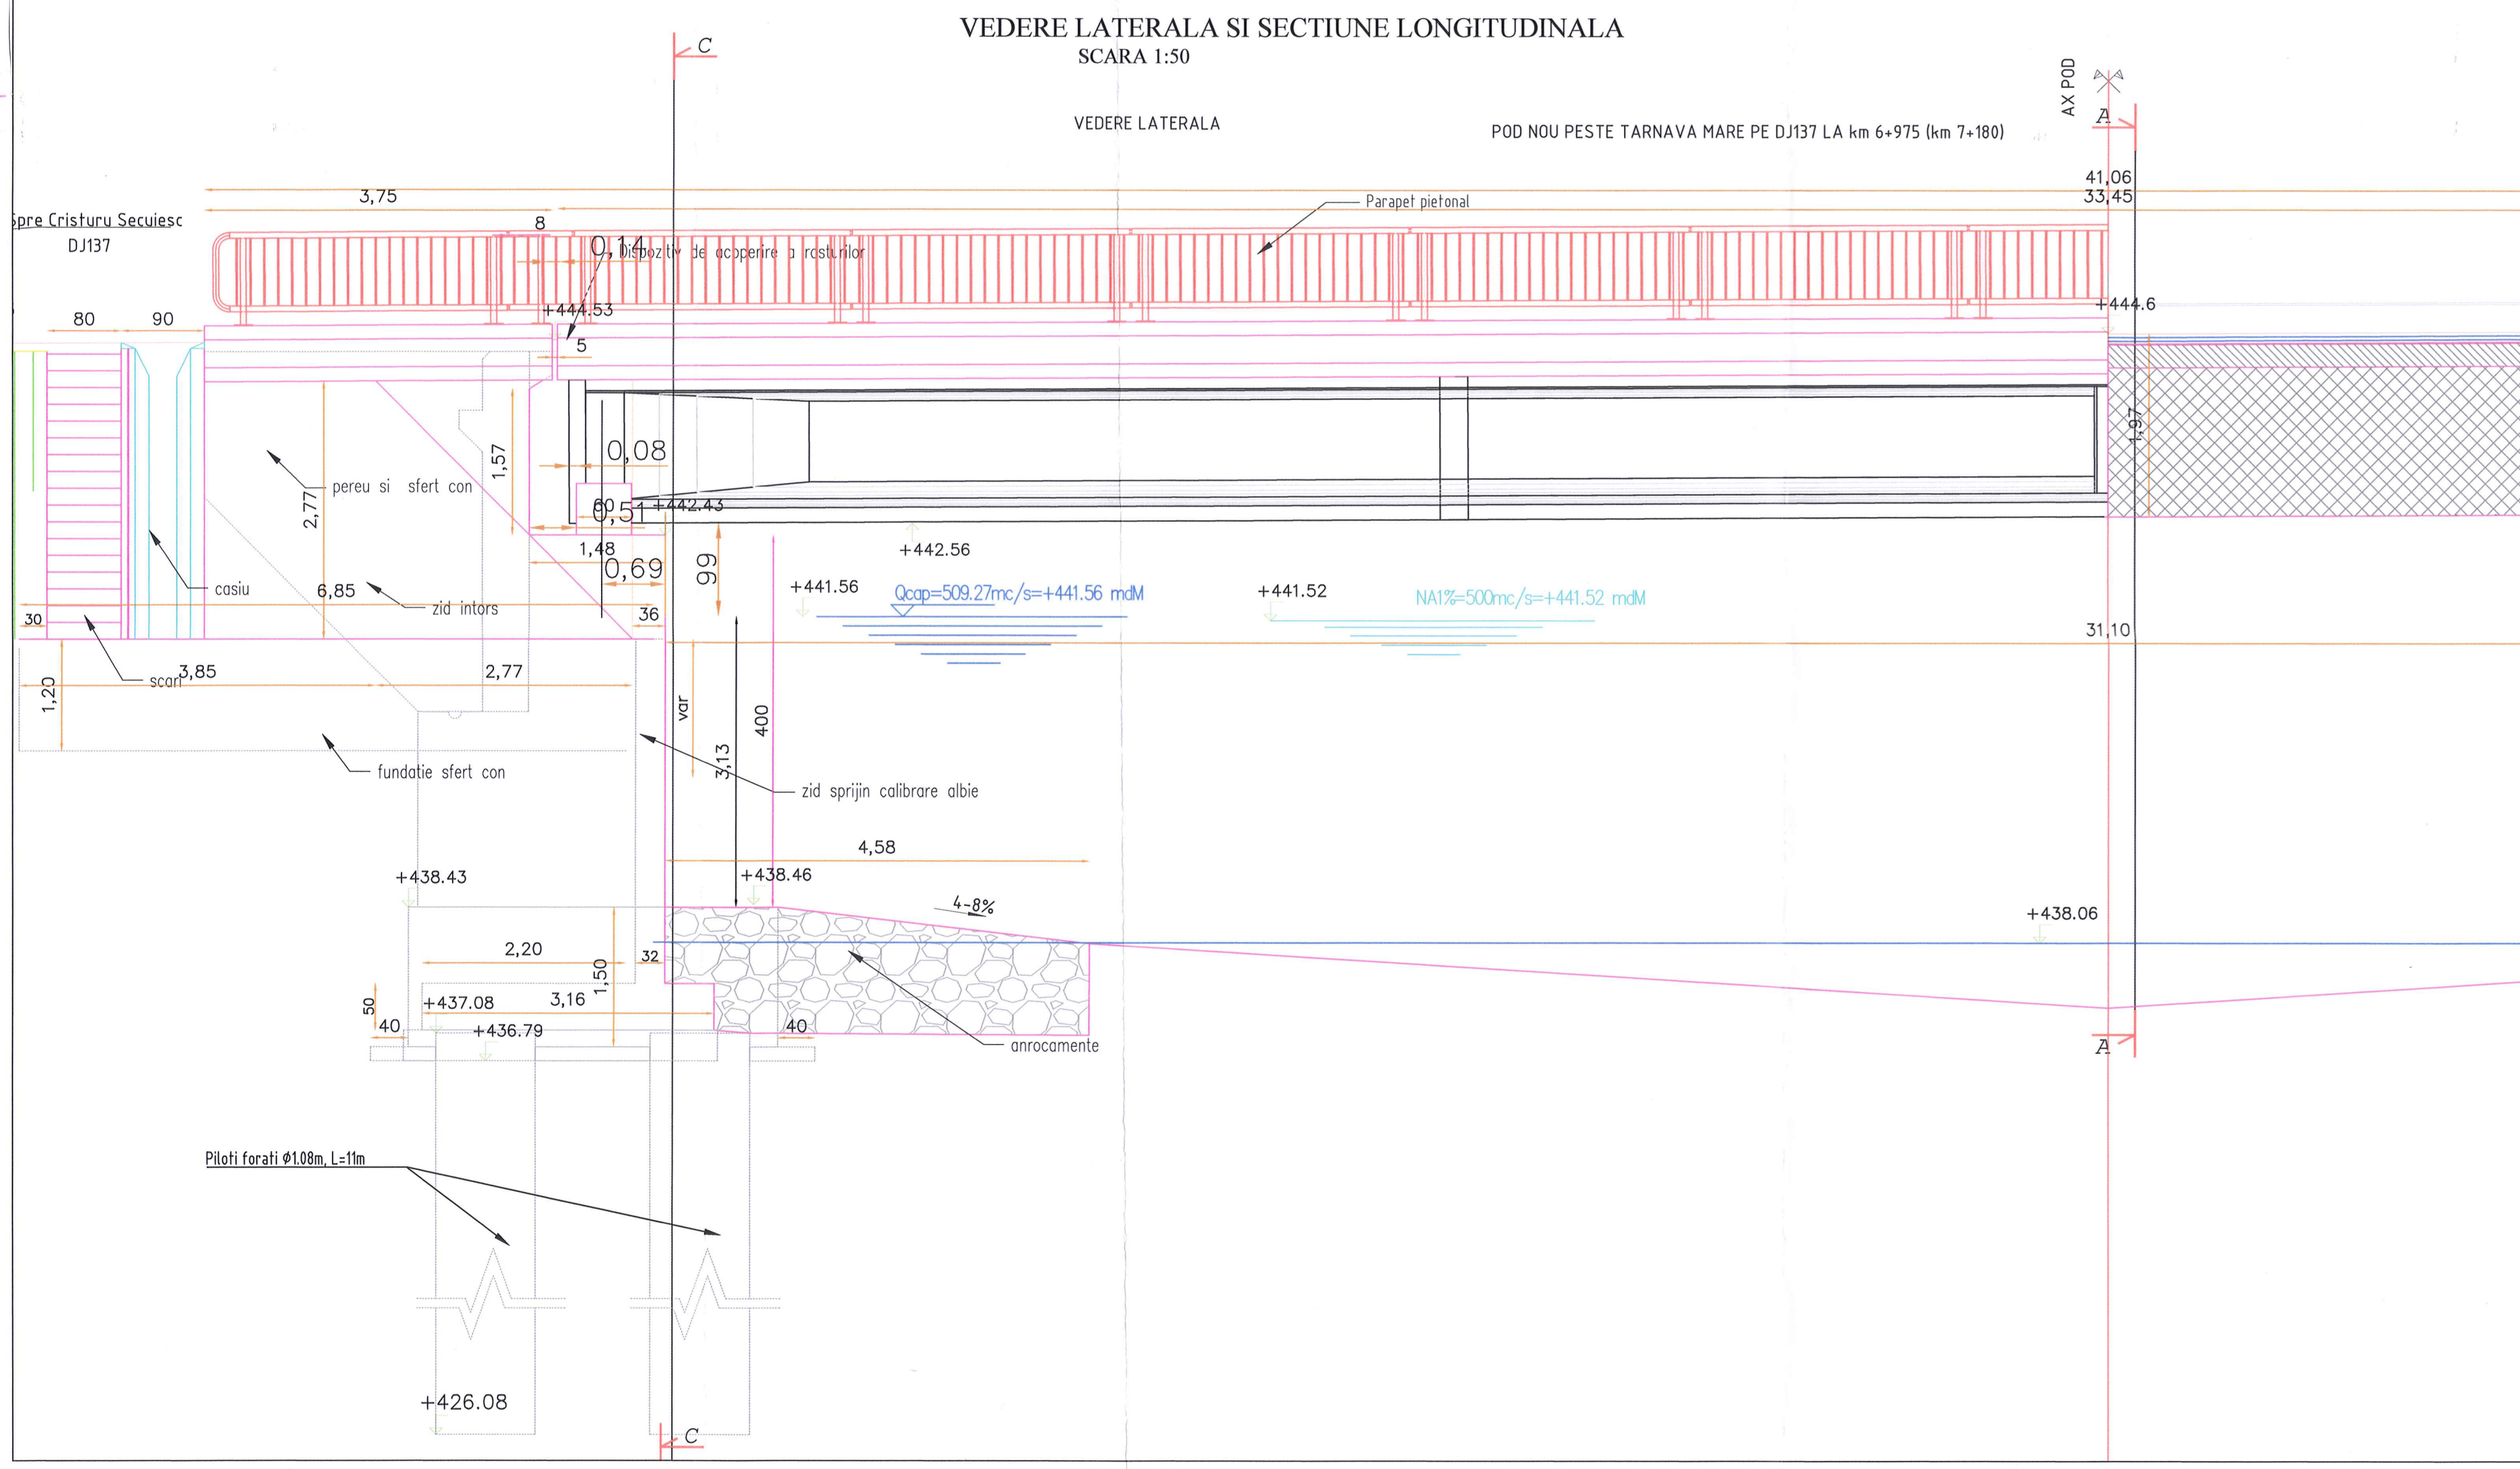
VEDERE LATERALA SI SECTIUNE LONGITUDINALA
SCARA 1:50

C

AX POD

VEDERE LATERALA

POD NOU PESTE TARNAVA MARE PE DJ137 LA km 6+975 (km 7+180)

A

41,06
33,45

3,75

Spre Cristuru Secuiesc
DJ137

8

Parapet pietonal

0,14 Dispozitiv de acoperire a rosturilor

+444.53

+444.6

80 90

5

1,97

0,08

1,57

2,77

pereu si sfert con

60
0,51 +442.43

1,48

+442.56

casiu

0,69

99

6,85

zid intors

+441.56

Qcap=509.27mc/s=+441.56 mdM

+441.52

NA1%=500mc/s=+441.52 mdM

30

36

31,10

scari 3,85

2,77

1,20

var

400

3,13

fundatie sfert con

zid sprijin calibrare albie

4,58

+438.43

+438.46

4-8%

+438.06

2,20

1,50

32

50

+437.08

3,16

40

+436.79

40

anrocamente

A

Piloti forati Ø1.08m, L=11m

+426.08

C